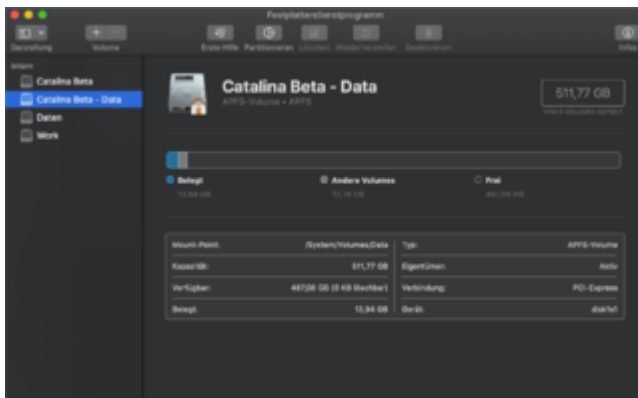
Festplattendienstprogramm

Darstellung

Volume

Erste Hilfe

Partitionieren

Löschen

Wiederherstellen

Deaktivieren

Infos

Intern

Catalina Beta

Catalina Beta - Data

Daten

Work

Catalina Beta - Data

APFS-Volume • APFS

511,77 GB

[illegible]

Belegt

13,94 GB

Andere Volumes

10,14 GB

Frei

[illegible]

| Mount-Point: | /System/Volumes/Data | Typ: | APFS-Volume |
|---|---|---|---|
| Kapazität: | 511,77 GB | Eigentümer: | Aktiv |
| Verfügbar: | 487,06 GB (6 KB löschbar) | Verbindung: | PCI-Express |
| Belegt: | 13,94 GB | Gerät: | disk1s1 |